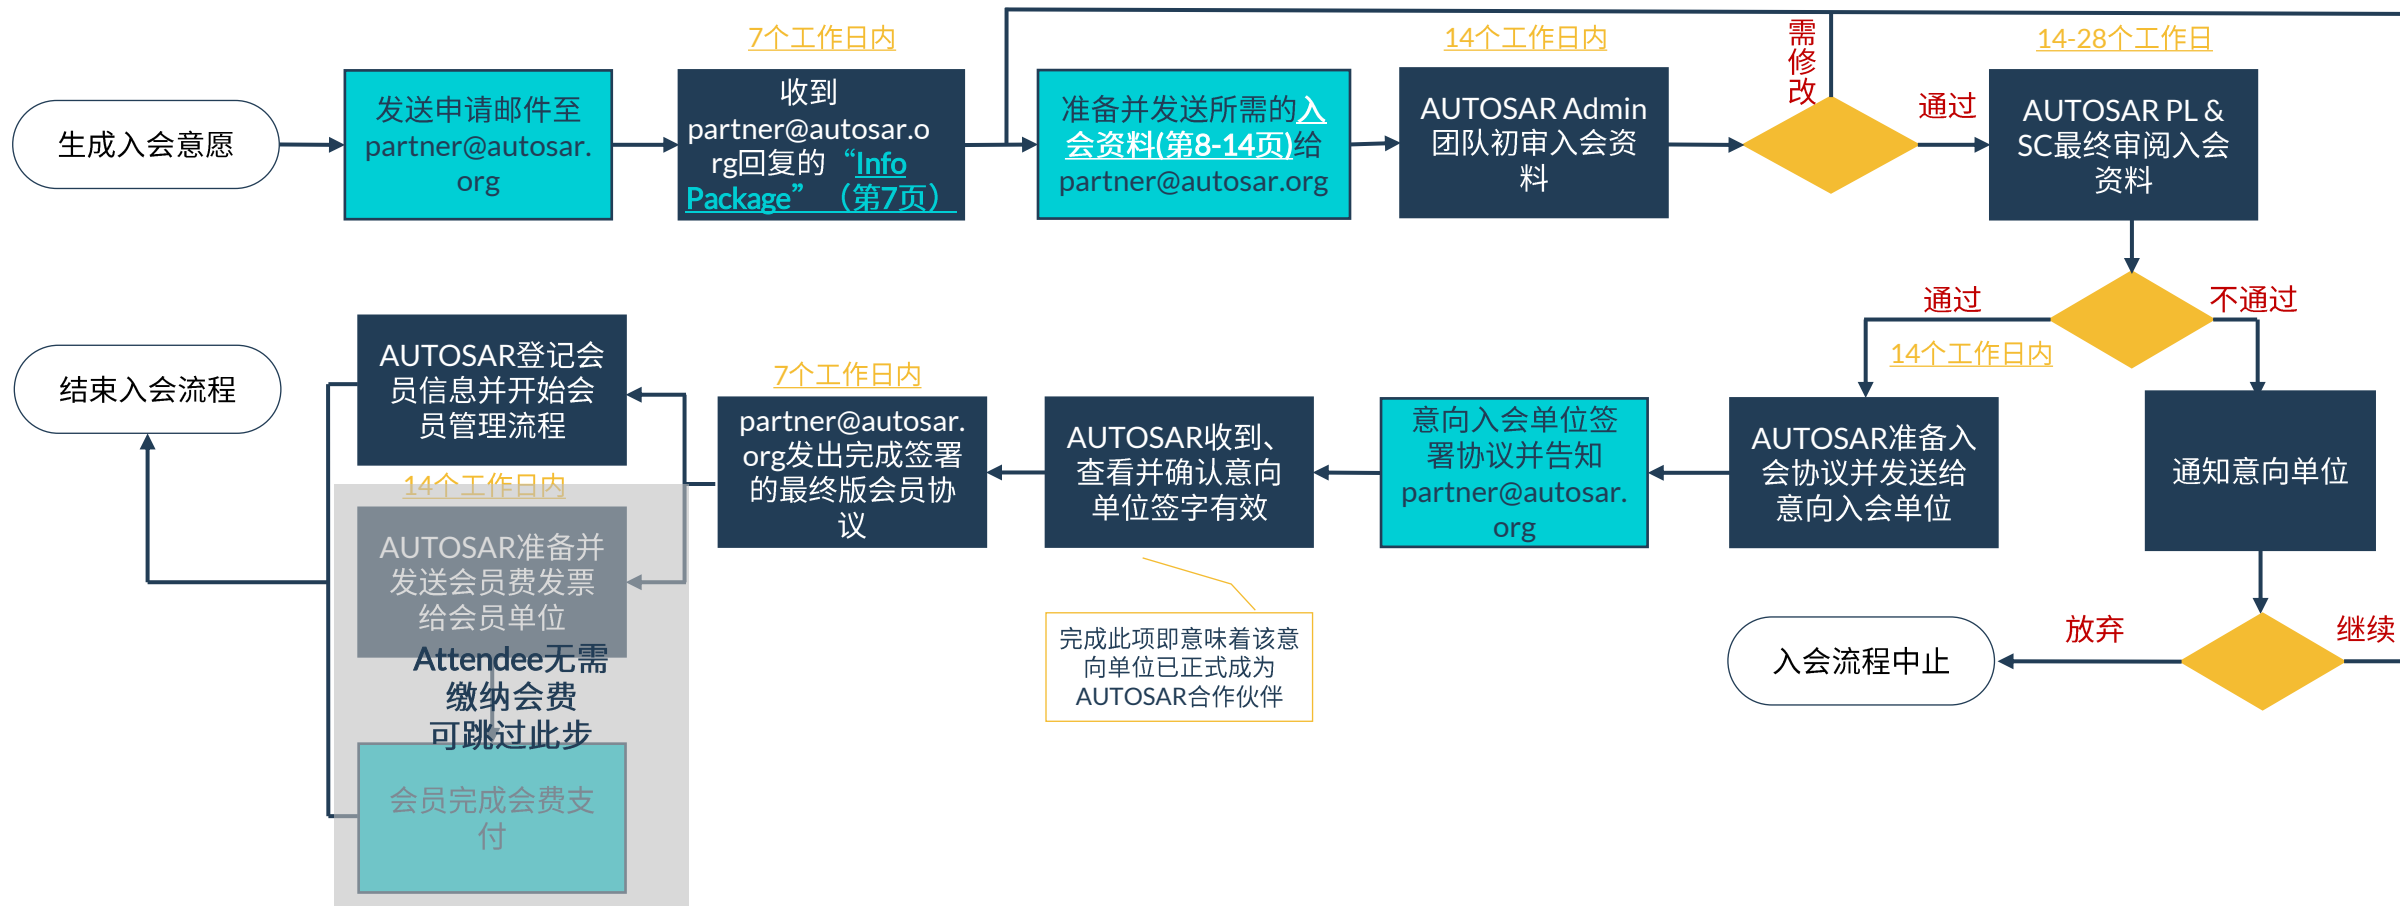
生成入会意愿

发送申请邮件至partner@autosar.org

7个工作日内

收到partner@autosar.org回复的“Info Package”（第7页）

准备并发送所需的入会资料(第8-14页)给partner@autosar.org

14个工作日内

AUTOSAR Admin团队初审入会资料

需修改

通过

14-28个工作日

AUTOSAR PL & SC最终审阅入会资料

通过

不通过

14个工作日内

AUTOSAR准备入会协议并发送给意向入会单位

通知意向单位

意向入会单位签署协议并告知partner@autosar.org

AUTOSAR收到、查看并确认意向单位签字有效

7个工作日内

partner@autosar.org发出完成签署的最终版会员协议

AUTOSAR登记会员信息并开始会员管理流程

结束入会流程

14个工作日内

AUTOSAR准备并发送会员费发票给会员单位

Attendee无需缴纳会费可跳过此步

会员完成会费支付

完成此项即意味着该意向单位已正式成为AUTOSAR合作伙伴

入会流程中止

放弃

继续